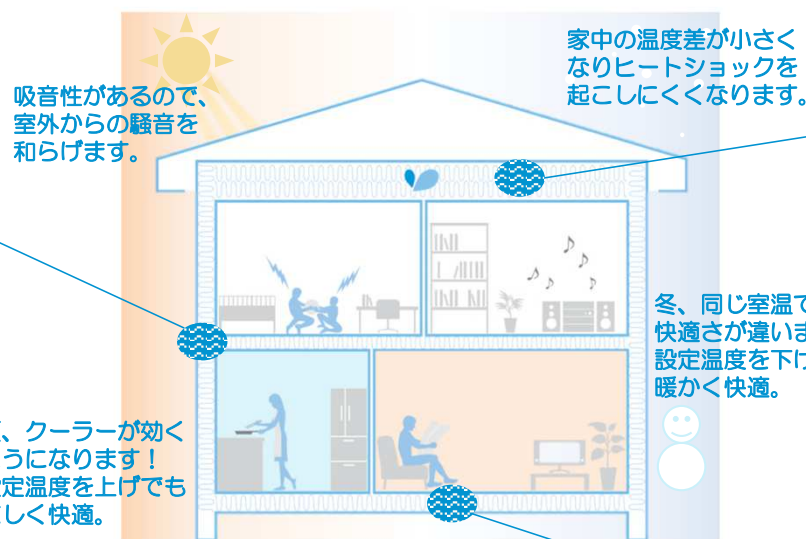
家中の温度差が小さく
なりヒートショックを
起こしにくくなります。

吸音性があるので、
室外からの騒音を
和らげます。

冬、同じ室温で
快適さが違いま
設定温度を下げ
暖かく快適。

、クーラーが効く
うになります！
設定温度を上げでも
しく快適。